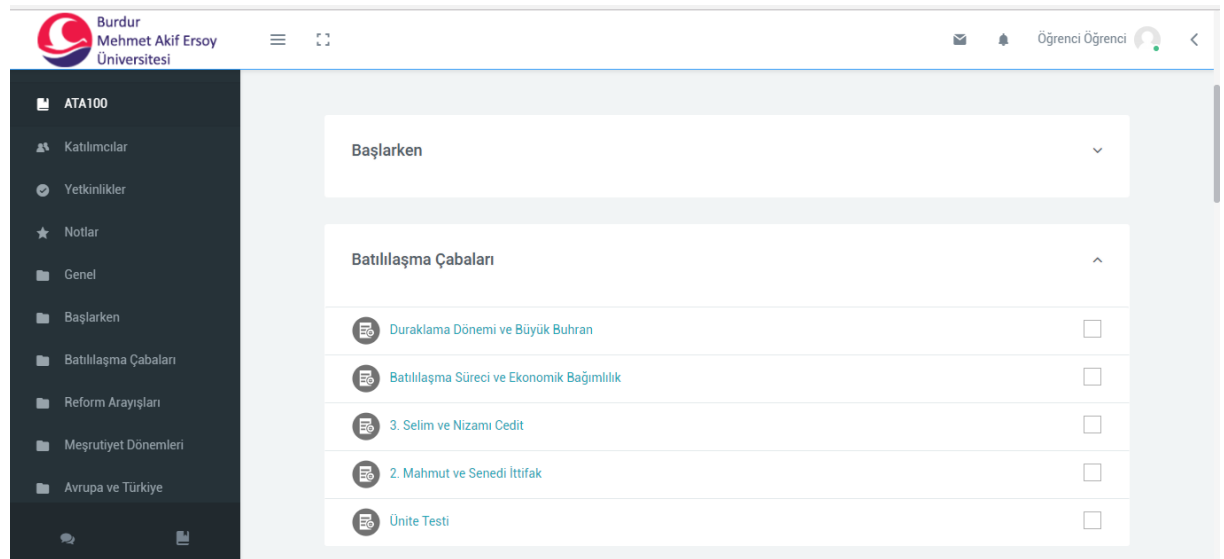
Burdur
Mehmet Akif Ersoy
Üniversitesi

Öğrenci Öğrenci

ATA100
Katılımcılar
Yetkinlikler
Notlar
Genel
Başlarken
Batılılaşma Çabaları
Reform Arayışları
Meşrutiyet Dönemleri
Avrupa ve Türkiye

Başlarken

Batılılaşma Çabaları

Duraklama Dönemi ve Büyük Buhran
Batılılaşma Süreci ve Ekonomik Bağımlılık
3. Selim ve Nizamı Cedit
2. Mahmut ve Senedi İttifak
Ünite Testi